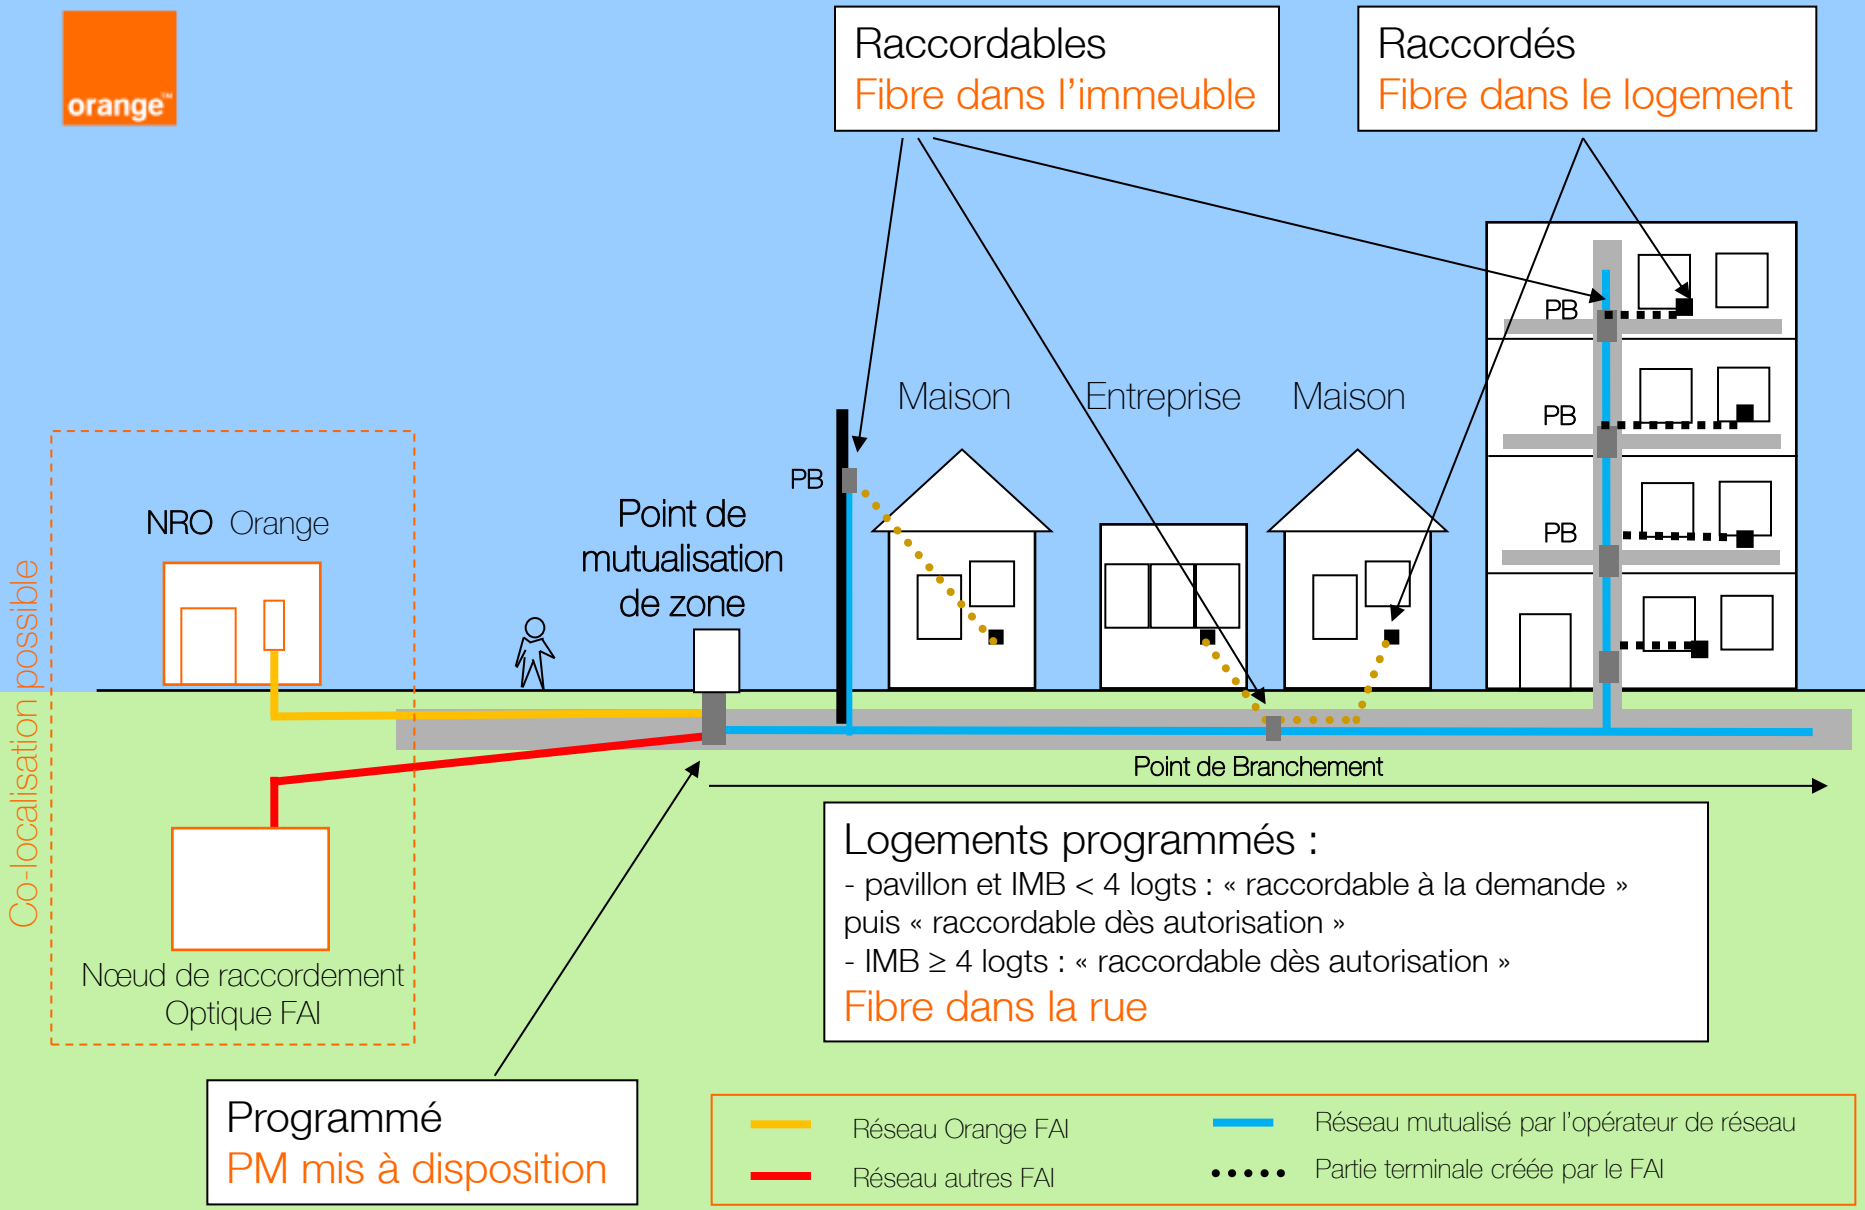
orange™

Raccordables
Fibre dans l'immeuble

Raccordés
Fibre dans le logement

PB

PB

PB

Maison

Entreprise

Maison

PB

NRO Orange

Point de mutualisation de zone

Co-localisation possible

Point de Branchement

Nœud de raccordement Optique FAI

Logements programmés :
- pavillon et IMB < 4 logts : « raccordable à la demande » puis « raccordable dès autorisation »
- IMB ≥ 4 logts : « raccordable dès autorisation »
Fibre dans la rue

Programmé
PM mis à disposition

Réseau Orange FAI

Réseau autres FAI

Réseau mutualisé par l'opérateur de réseau

Partie terminale créée par le FAI